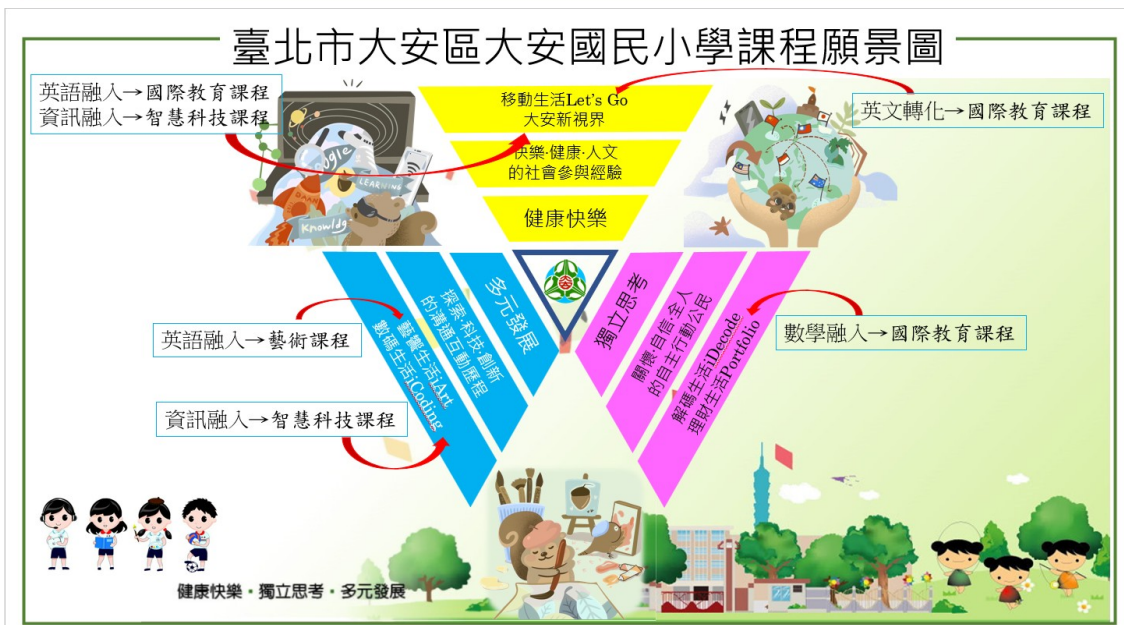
臺北市大安區大安國民小學課程願景圖

英語融入→國際教育課程
資訊融入→智慧科技課程

移動生活Let's Go
大安新視界

快樂·健康·人文
的社會參與經驗

健康快樂

英文轉化→國際教育課程

多元發展

探索科技創新
的溝通互動歷程

藝饗生活iArt
數碼生活iCoding

獨立思考

關懷自信全人
的自主行動公民

解碼生活iDecode
理財生活Portfolio

英語融入→藝術課程

資訊融入→智慧科技課程

數學融入→國際教育課程

健康快樂・獨立思考・多元發展